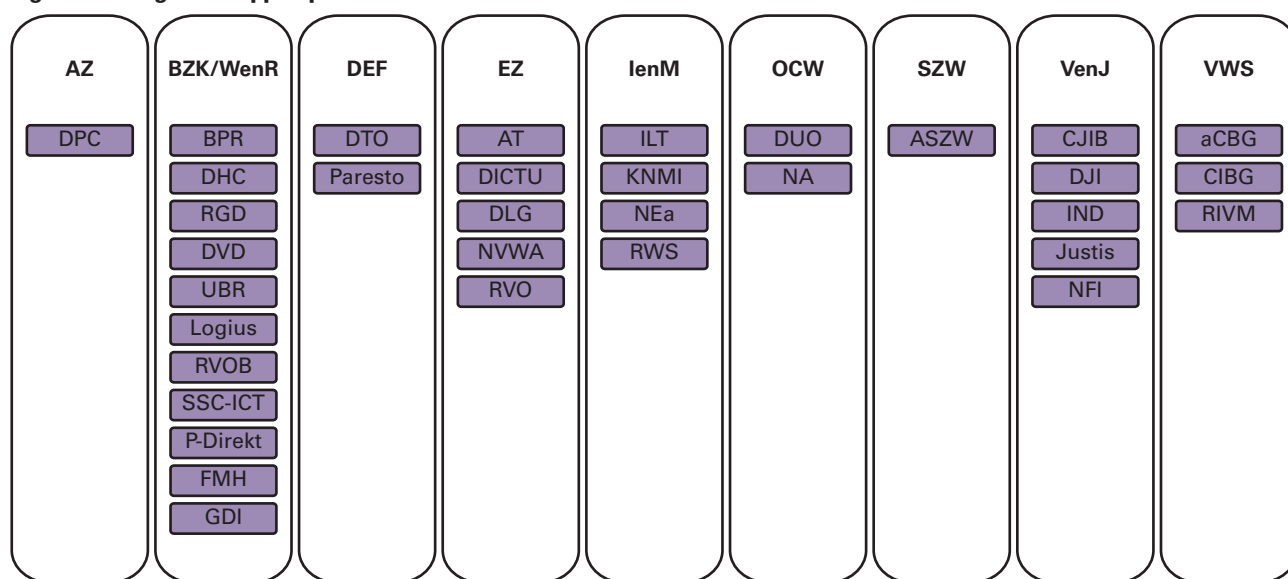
AZ
DPC

BZK/WenR
BPR
DHC
RGD
DVD
UBR
Logius
RVOB
SSC-ICT
P-Direkt
FMH
GDI

DEF
DTO
Paresto

EZ
AT
DICTU
DLG
NVWA
RVO

IenM
ILT
KNMI
NEa
RWS

OCW
DUO
NA

SZW
ASZW

VenJ
CJIB
DJI
IND
Justis
NFI

VWS
aCBG
CIBG
RIVM